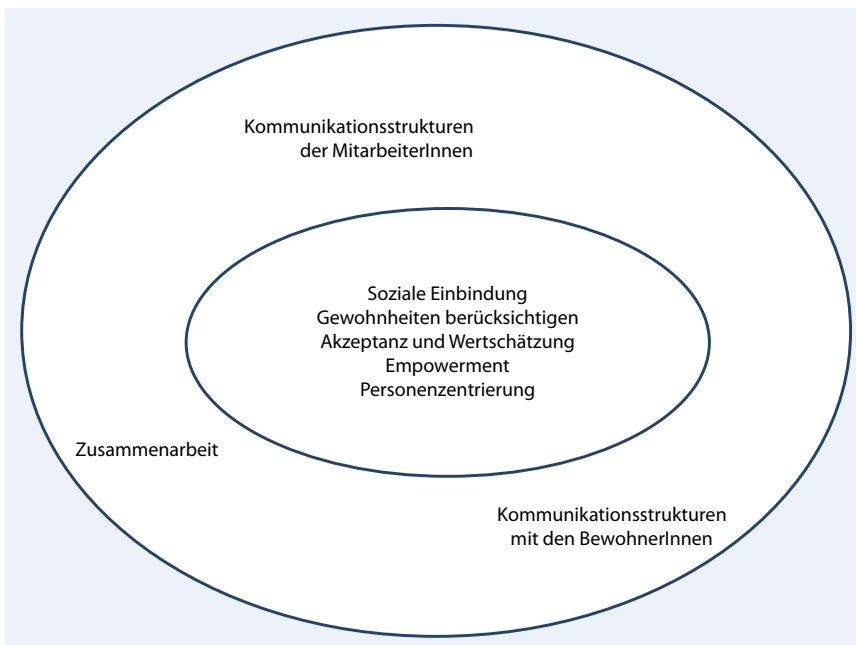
Kommunikationsstrukturen der MitarbeiterInnen

Soziale Einbindung
Gewohnheiten berücksichtigen
Akzeptanz und Wertschätzung
Empowerment
Personenzentrierung

Zusammenarbeit

Kommunikationsstrukturen mit den BewohnerInnen